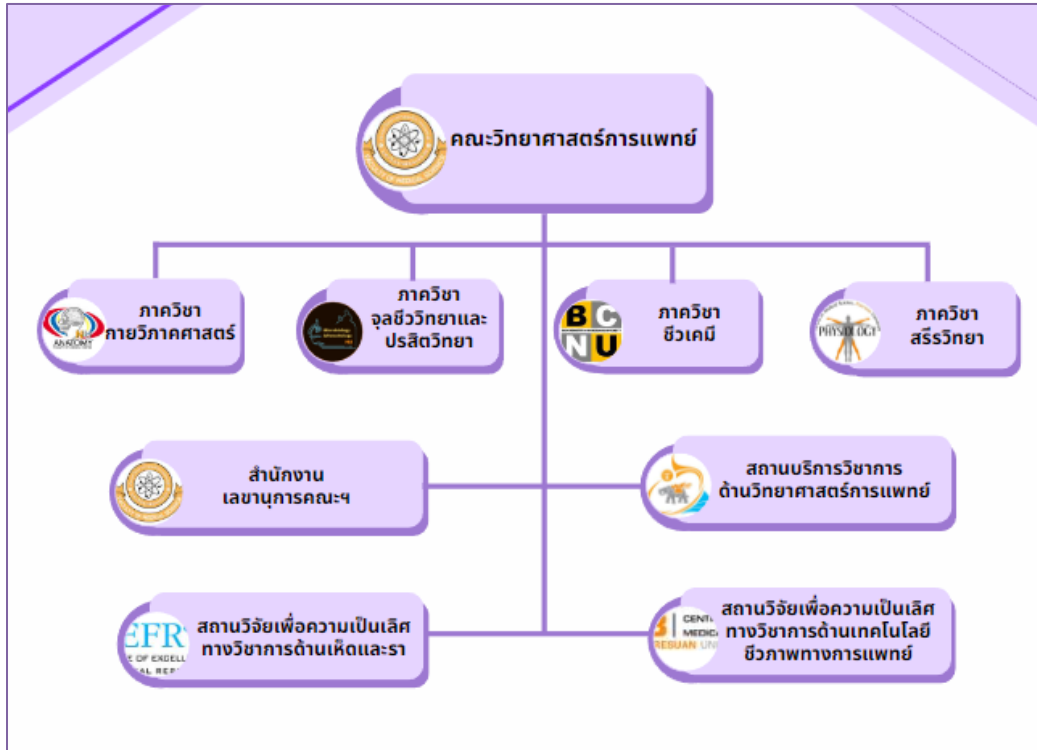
คณะวิทยาศาสตร์การแพทย์

ANATOMY

ภาควิชา กายวิภาคศาสตร์

ภาควิชา จุลชีววิทยาและปรสิตวิทยา

B C N U

ภาควิชา ชีวเคมี

PHYSIOLOGY

ภาควิชา สรีรวิทยา

สำนักงาน เลขานุการคณะฯ

สถานบริการวิชาการ ด้านวิทยาศาสตร์การแพทย์

EFR
E OF EXCELL
AL RESE

สถานวิจัยเพื่อความเป็นเลิศทางวิชาการด้านเห็ดและรา

CENT
MEDIC
RESUAN UNI

สถานวิจัยเพื่อความเป็นเลิศทางวิชาการด้านเทคโนโลยีชีวภาพทางการแพทย์